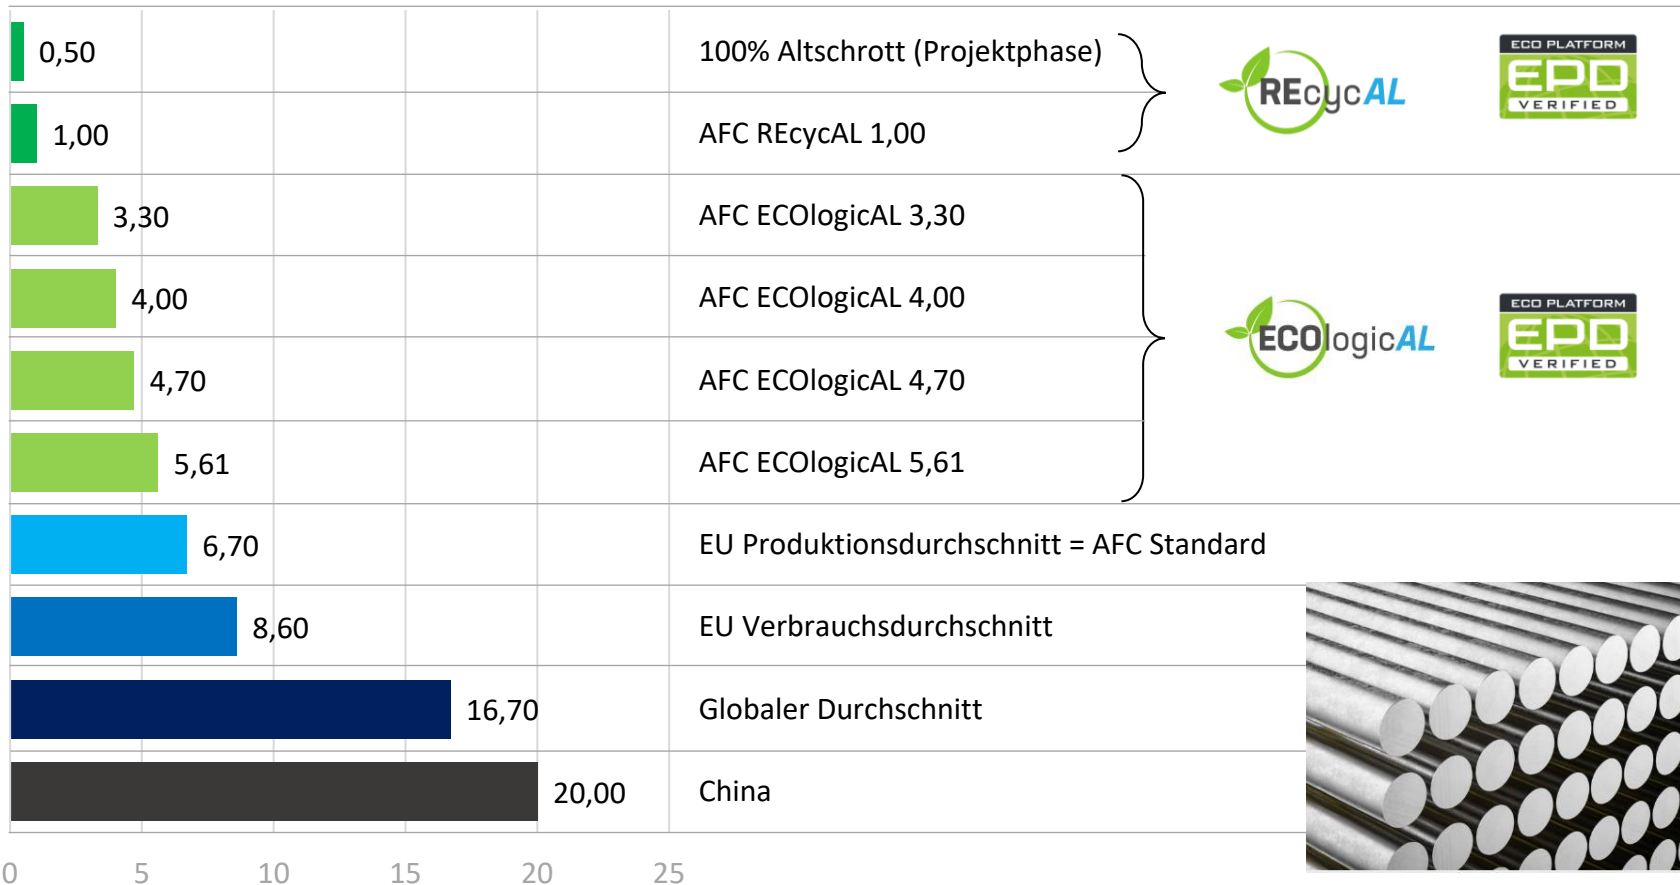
0,50
1,00
3,30
4,00
4,70
5,61
6,70
8,60
16,70
20,00

0 5 10 15 20 25

100% Altschrott (Projektphase)
AFC REcycAL 1,00
AFC ECOlogicAL 3,30
AFC ECOlogicAL 4,00
AFC ECOlogicAL 4,70
AFC ECOlogicAL 5,61
EU Produktionsdurchschnitt = AFC Standard
EU Verbrauchsdurchschnitt
Globaler Durchschnitt
China

REcycAL

ECO PLATFORM
EPD
VERIFIED

ECOlogicAL

ECO PLATFORM
EPD
VERIFIED